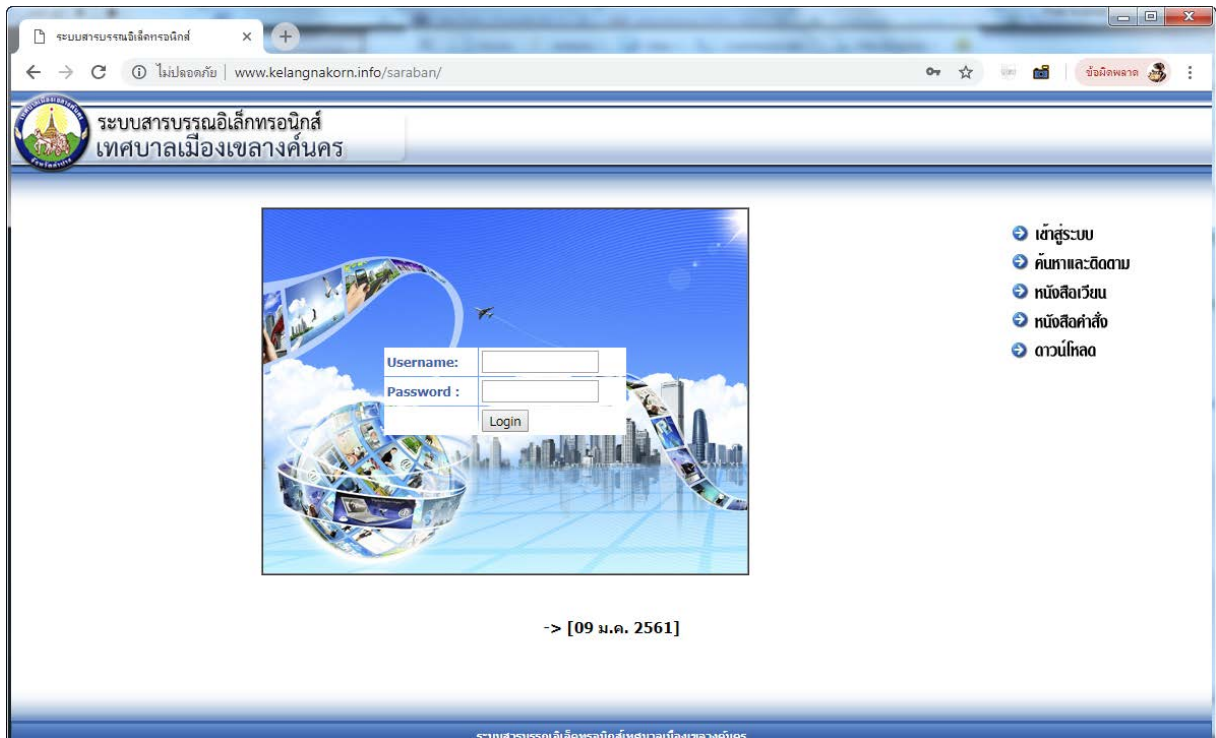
ระบบสารบรรณอิเล็กทรอนิกส์ ×

ไม่ปลอดภัย | www.kelangnakorn.info/saraban/

ข้อผิดพลาด

ระบบสารบรรณอิเล็กทรอนิกส์
เทศบาลเมืองเขลางค์นคร

Username:
Password :
Login

เข้าสู่ระบบ
ค้นหาและติดตาม
หนังสือเวียน
หนังสือคำสั่ง
ดาวน์โหลด

-> [09 ม.ค. 2561]

ระบบสารบรรณอิเล็กทรอนิกส์เทศบาลเมืองเขลางค์นคร